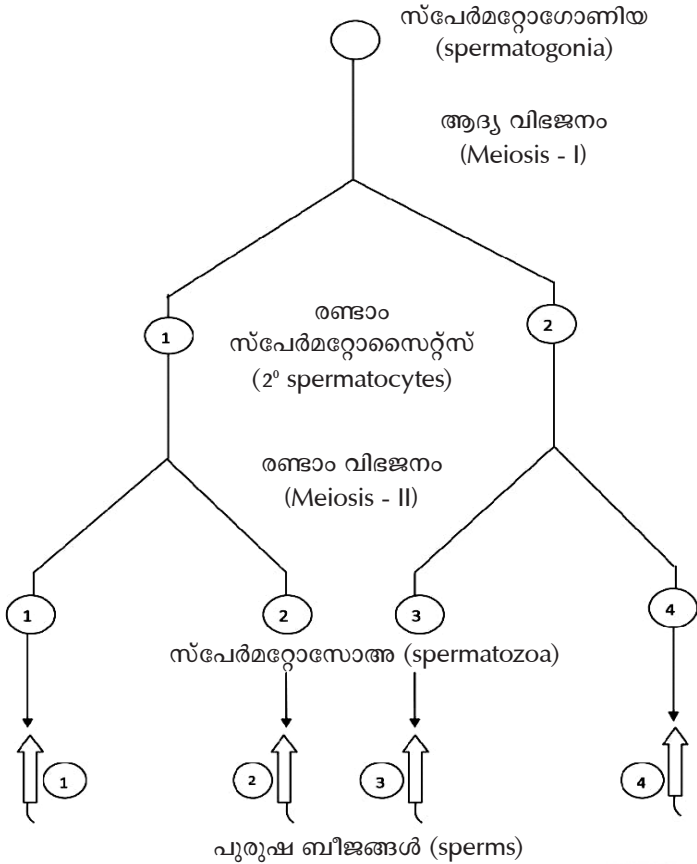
സ്പേർമറ്റോഗോണിയ
(spermatogonia)

ആദ്യ വിഭജനം
(Meiosis - I)

രണ്ടാം
സ്പേർമറ്റോസൈറ്റ്സ്
($2^0$ spermatocytes)

1

2

രണ്ടാം വിഭജനം
(Meiosis - II)

1

2

3

4

സ്പേർമറ്റോസോഅ (spermatozoa)

1

2

3

4

പുരുഷ ബീജങ്ങൾ (sperms)